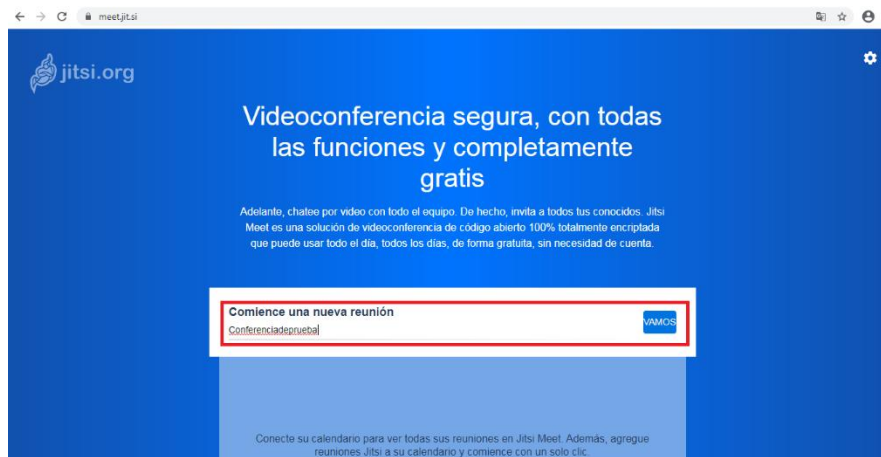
meet.jit.si

jitsi.org

Videoconferencia segura, con todas las funciones y completamente gratis

Adelante, chatee por video con todo el equipo. De hecho, invita a todos tus conocidos. Jitsi Meet es una solución de videoconferencia de código abierto 100% totalmente encriptada que puede usar todo el día, todos los días, de forma gratuita, sin necesidad de cuenta.

Comience una nueva reunión

Conferenciadeprueba

VAMOS

Conecte su calendario para ver todas sus reuniones en Jitsi Meet. Además, agregue reuniones Jitsi a su calendario y comience con un solo clic.